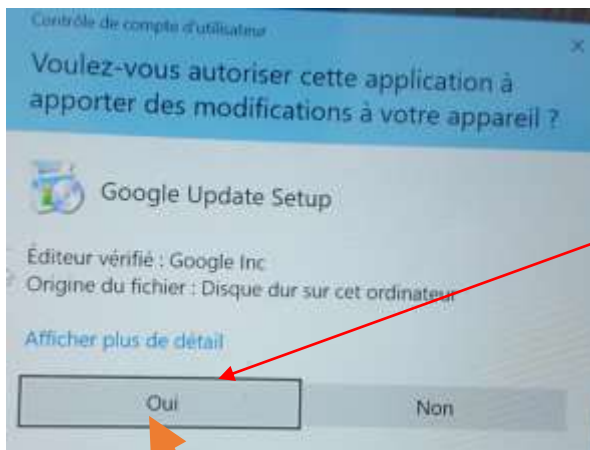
Contrôle de compte d'utilisateur

×

Voulez-vous autoriser cette application à apporter des modifications à votre appareil ?

Google Update Setup

Éditeur vérifié : Google Inc
Origine du fichier : Disque dur sur cet ordinateur

Afficher plus de détail

Oui

Non